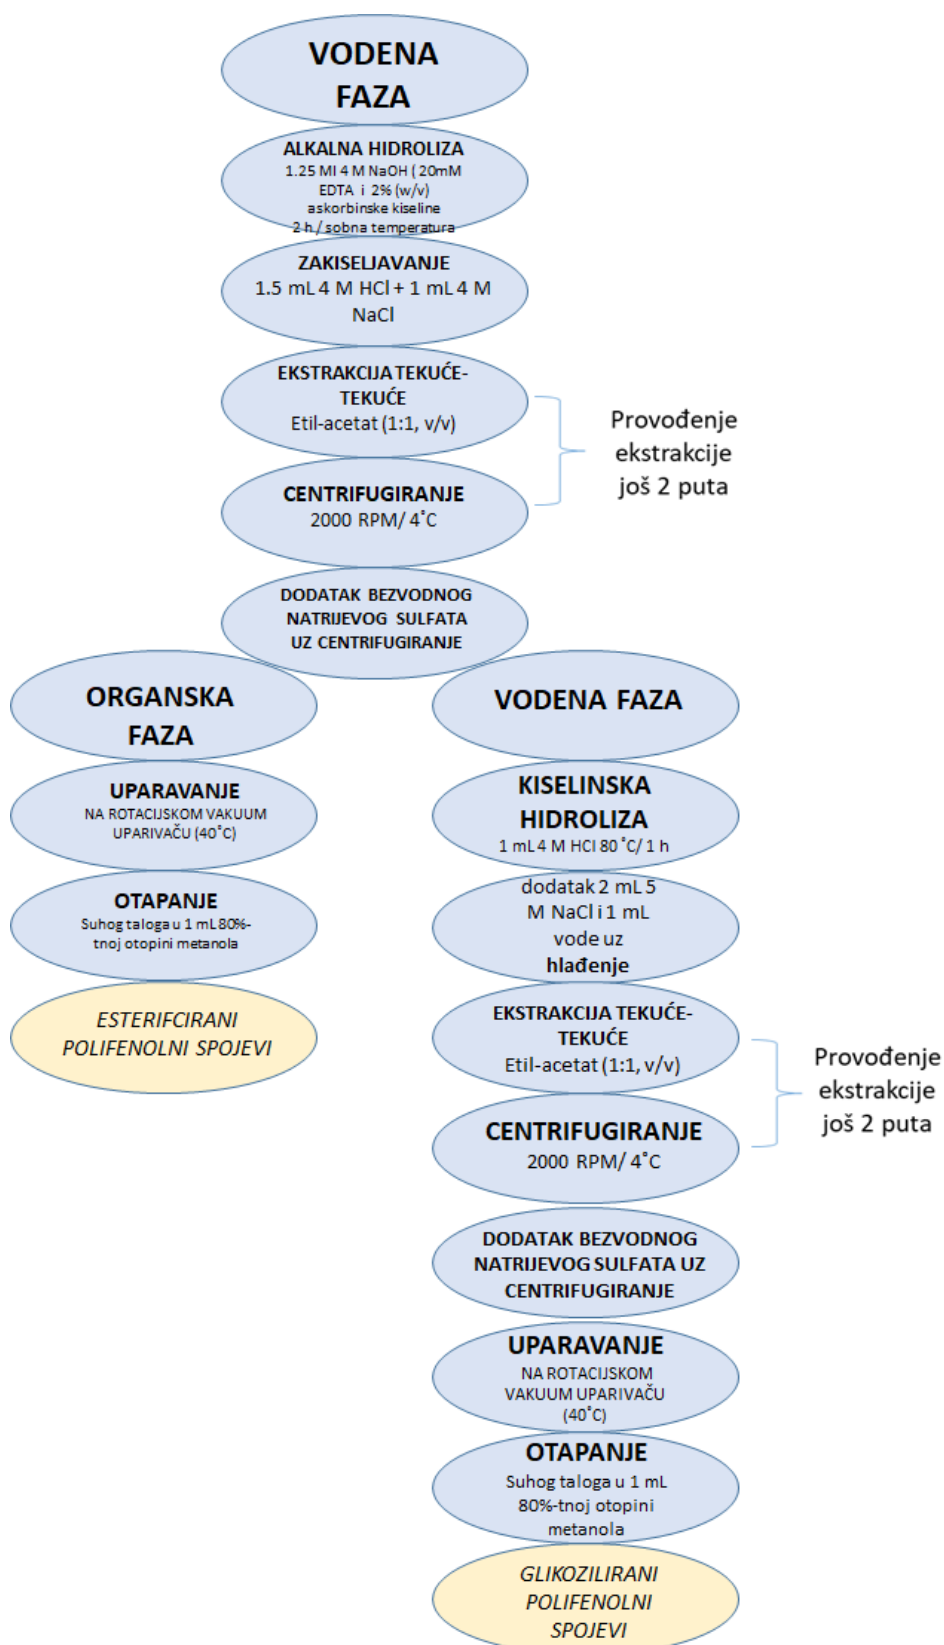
VODENA FAZA

ALKALNA HIDROLIZA
1.25 Ml 4 M NaOH ( 20mM EDTA i 2% (w/v) askorbinske kiseline
2 h / sobna temperatura

ZAKISELJAVANJE
1.5 mL 4 M HCl + 1 mL 4 M NaCl

EKSTRAKCIJA TEKUĆE-TEKUĆE
Etil-acetat (1:1, v/v)

CENTRIFUGIRANJE
2000 RPM/ 4˚C

Provođenje ekstrakcije još 2 puta

DODATAK BEZVODNOG NATRIJEVOG SULFATA UZ CENTRIFUGIRANJE

ORGANSKA FAZA

UPARAVANJE
NA ROTACIJSKOM VAKUUM UPARIVAČU (40˚C)

OTAPANJE
Suhog taloga u 1 mL 80%-tnoj otopini metanola

ESTERIFCIRANI POLIFENOLNI SPOJEVI

VODENA FAZA

KISELINSKA HIDROLIZA
1 mL 4 M HCl 80 ˚C/ 1 h

dodatak 2 mL 5 M NaCl i 1 mL vode uz hlađenje

EKSTRAKCIJA TEKUĆE-TEKUĆE
Etil-acetat (1:1, v/v)

CENTRIFUGIRANJE
2000 RPM/ 4˚C

Provođenje ekstrakcije još 2 puta

DODATAK BEZVODNOG NATRIJEVOG SULFATA UZ CENTRIFUGIRANJE

UPARAVANJE
NA ROTACIJSKOM VAKUUM UPARIVAČU (40˚C)

OTAPANJE
Suhog taloga u 1 mL 80%-tnoj otopini metanola

GLIKOZILIRANI POLIFENOLNI SPOJEVI